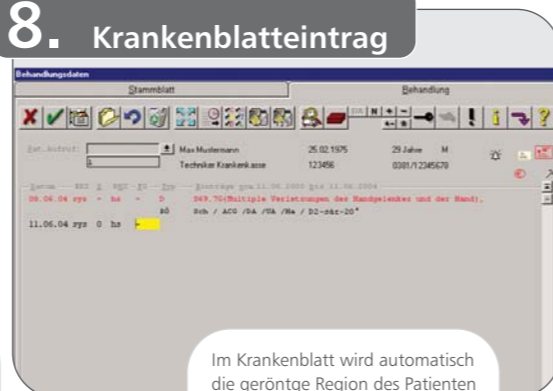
8. Krankenblatteintrag

Behandlungsdaten

Stammblatt

Behandlung

Pat.Auswahl

Max Mustermann

25.02.1975

29 Jahre

M

Techniker Krankenkasse

123456

0301/12345678

Datum BKZ Z REZ EZ Typ Einträge vom 11.06.2000 bis 11.06.2004

09.06.04 sys + hs + D S69.7G(Multiple Verletzungen des Handgelenkes und der Hand),

sG Sch / ACG /DA /UA /Ha / D2-str-20°

11.06.04 sys 0 hs

Im Krankenblatt wird automatisch die geröntge Region des Patienten